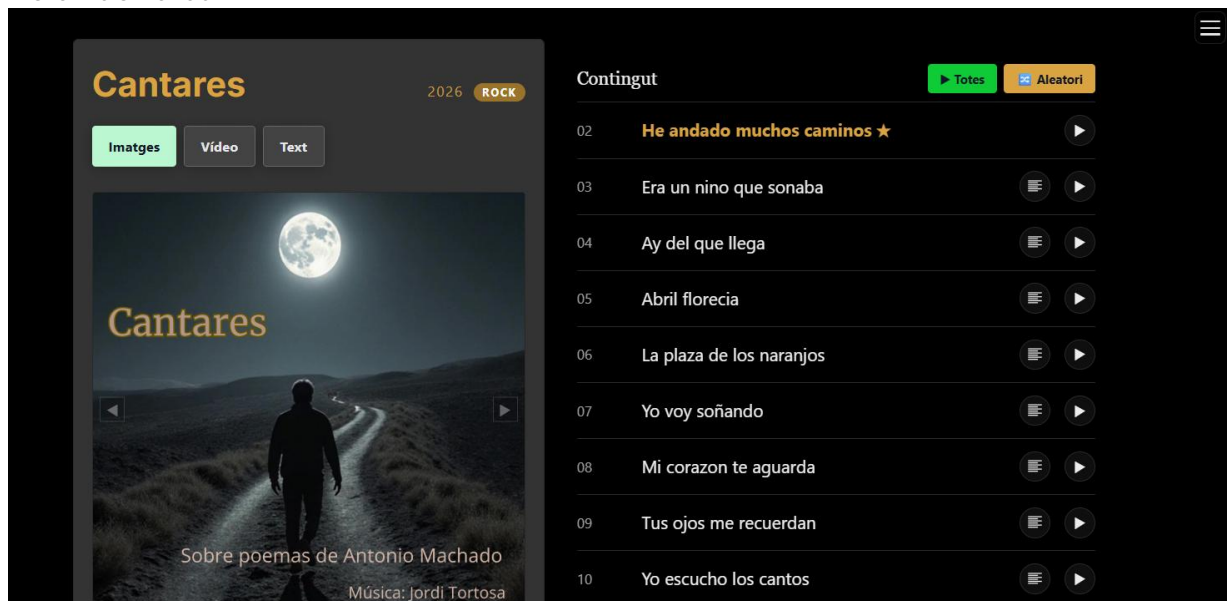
Cantares

2026 ROCK

Imatges Vídeo Text

Cantares

Sobre poemas de Antonio Machado

Música: Jordi Tortosa

Contingut

▶ Totes

Aleatori

02 He andado muchos caminos ★

03 Era un nino que sonaba

04 Ay del que llega

05 Abril florecia

06 La plaza de los naranjos

07 Yo voy soñando

08 Mi corazon te aguarda

09 Tus ojos me recuerdan

10 Yo escucho los cantos